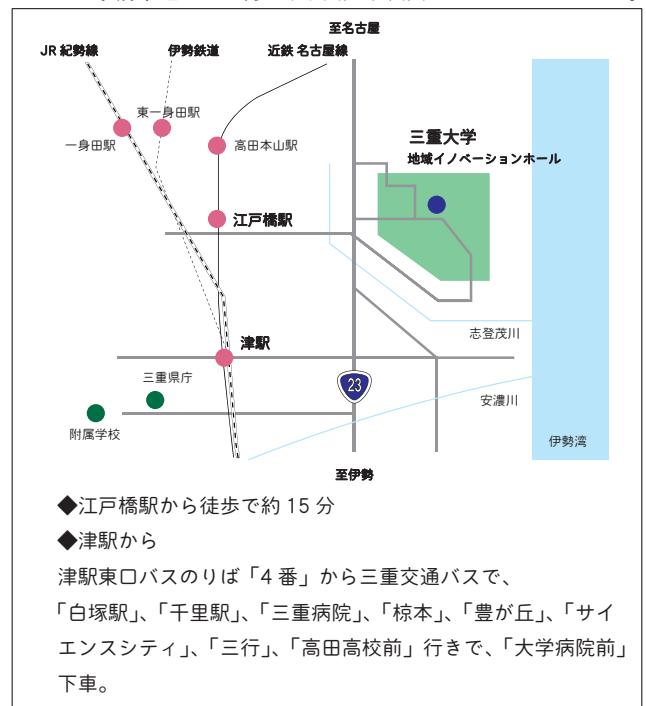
至名古屋

JR 紀勢線

伊勢鉄道

近鉄 名古屋線

東一身田駅

一身田駅

高田本山駅

三重大学
地域イノベーションホール

江戸橋駅

志登茂川

津駅

23

三重県庁

安濃川

附属学校

伊勢湾

至伊勢

◆江戸橋駅から徒歩で約 15 分
◆津駅から
津駅東口バスのりば「4 番」から三重交通バスで、「白塚駅」、「千里駅」、「三重病院」、「椋本」、「豊が丘」、「サイエンスシティ」、「三行」、「高田高校前」行きで、「大学病院前」下車。